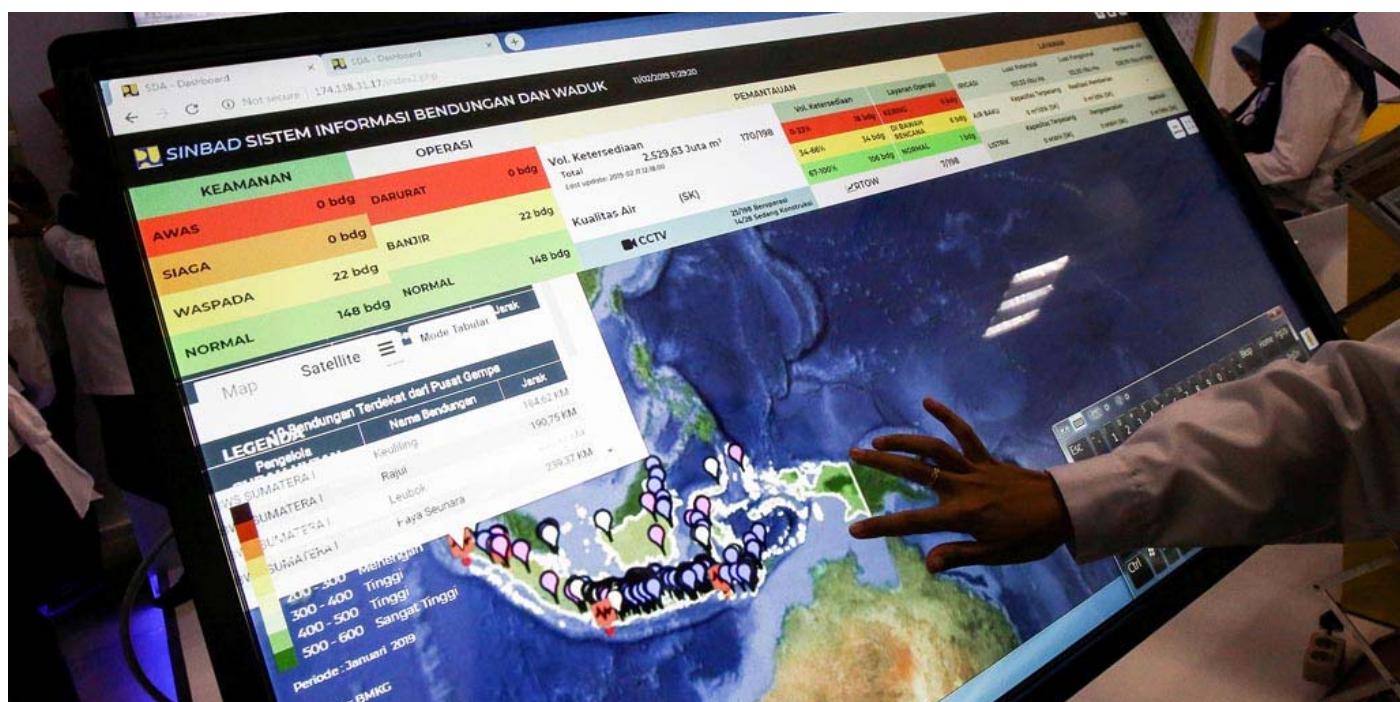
SDA - Dashboard
SDA - Dashboard
Not secure | 174.138.31.17/index2.php

SINBAD SISTEM INFORMASI BENDUNGAN DAN WADUK 11/02/2019 11:29:20

KEAMANAN
AWAS 0 bdg
SIAGA 0 bdg
WASPADA 22 bdg
NORMAL 148 bdg

OPERASI
DARURAT 0 bdg
BANJIR 22 bdg
NORMAL 148 bdg

PEMANTAUAN
Vol. Ketersediaan 2.529,63 Juta m³ 170/198
Total
Last update: 2019-02-11 12:18:00
Kualitas Air (SK)
CCTV
21/198 Beroperasi
14/28 Sedang Konstruksi

Vol. Ketersediaan
0-33% 18 bdg
34-66% 34 bdg
67-100% 106 bdg

Layanan Operasi
KERING 0 bdg
DI BAWAH RENCANA 6 bdg
NORMAL 1 bdg
7/198

RTOW

LAYANAN
IRIGASI
AIR BAKU
LISTRIK

Mode Tabular
Map Satellite

10 Bendungan Terdekat dari Pusat Gempa
| Pengelola | Nama Bendungan | Jarak |
|---|---|---|
| WS SUMATERA I | Keuliling | 184,62 KM |
| WS SUMATERA I | Rajui | 190,75 KM |
| WS SUMATERA I | Leubok | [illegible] |
| WS SUMATERA I | Paya Seunara | 239,37 KM |

LEGENDA
200 - 300 Menengah
300 - 400 Tinggi
400 - 500 Tinggi
500 - 600 Sangat Tinggi
Periode : Januari 2019
BMKG

Esc
Ctrl
Home
End